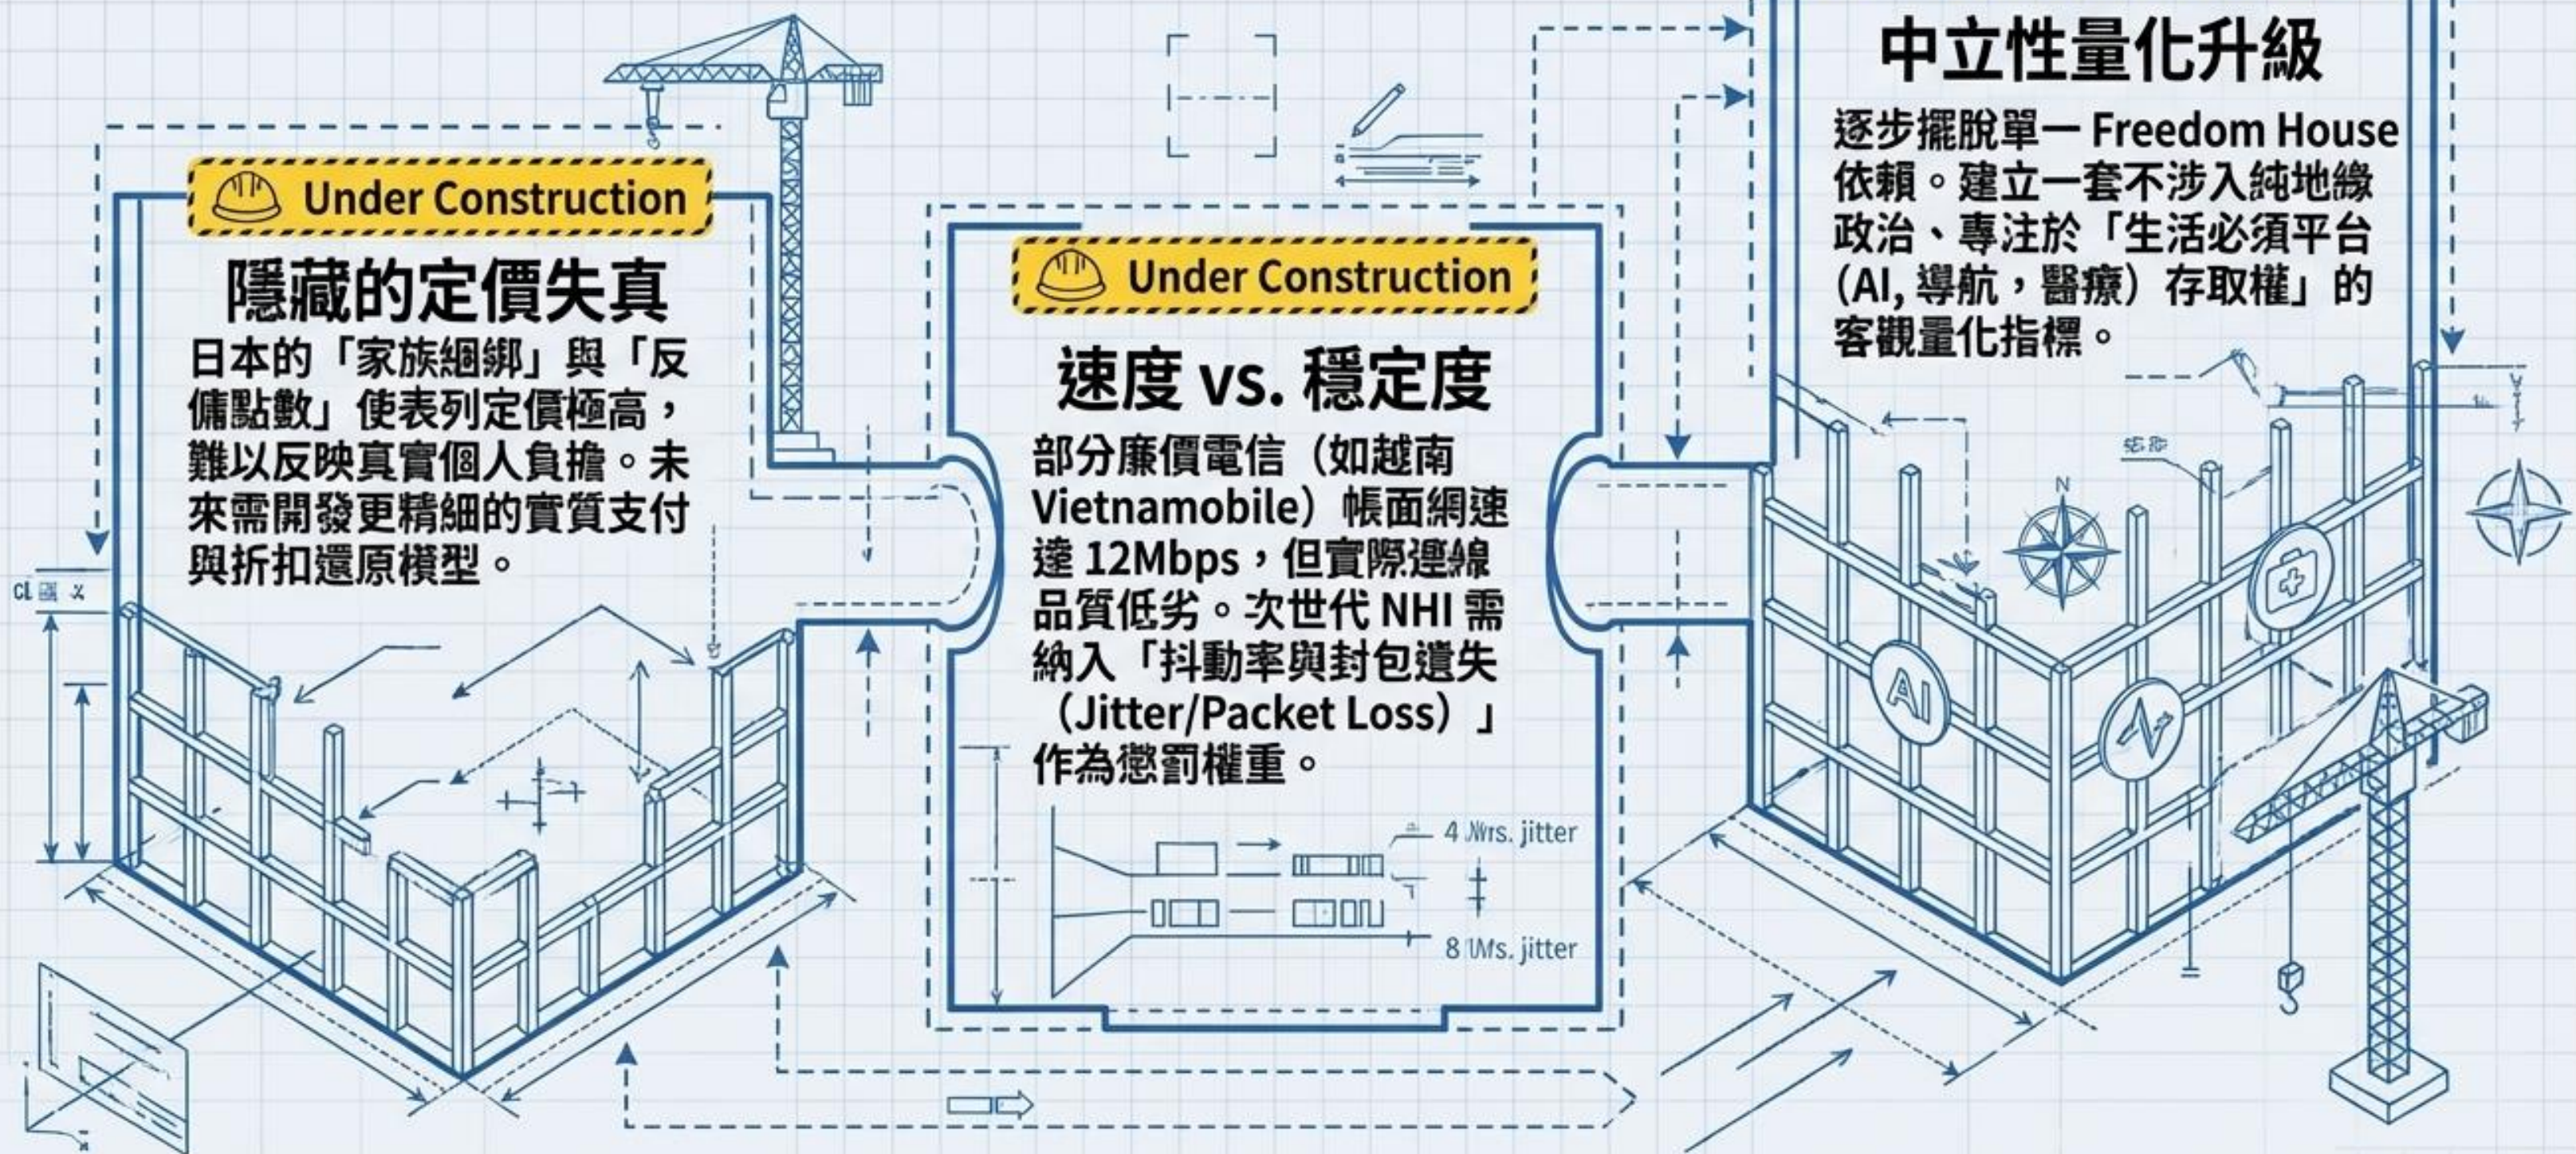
Under Construction

隱藏的定價失真

日本的「家族綑綁」與「反傭點數」使表列定價極高，難以反映真實個人負擔。未來需開發更精細的實質支付與折扣還原模型。

CL 圖 ⅹ

Under Construction

速度 vs. 穩定度

部分廉價電信（如越南 Vietnamobile）帳面網速達 12Mbps，但實際連線品質低劣。次世代 NHI 需納入「抖動率與封包遺失（Jitter/Packet Loss）」作為懲罰權重。

4 Mrs. jitter

8 Ms. jitter

中立性量化升級

逐步擺脫單一 Freedom House 依賴。建立一套不涉入純地緣政治、專注於「生活必須平台 (AI, 導航，醫療）存取權」的客觀量化指標。

AI

N